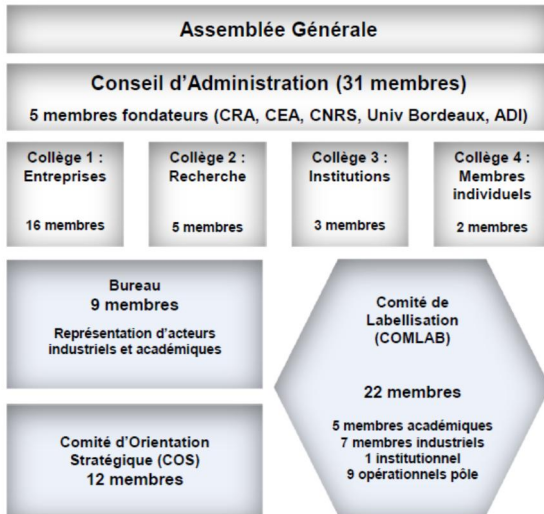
Assemblée Générale

Conseil d'Administration (31 membres)

5 membres fondateurs (CRA, CEA, CNRS, Univ Bordeaux, ADI)

Collège 1 : Entreprises

16 membres

Collège 2 : Recherche

5 membres

Collège 3 : Institutions

3 membres

Collège 4 : Membres individuels

2 membres

Bureau
9 membres

Représentation d'acteurs industriels et académiques

Comité d'Orientation Stratégique (COS)
12 membres

Comité de Labellisation (COMLAB)

22 membres

5 membres académiques
7 membres industriels
1 institutionnel
9 opérationnels pôle